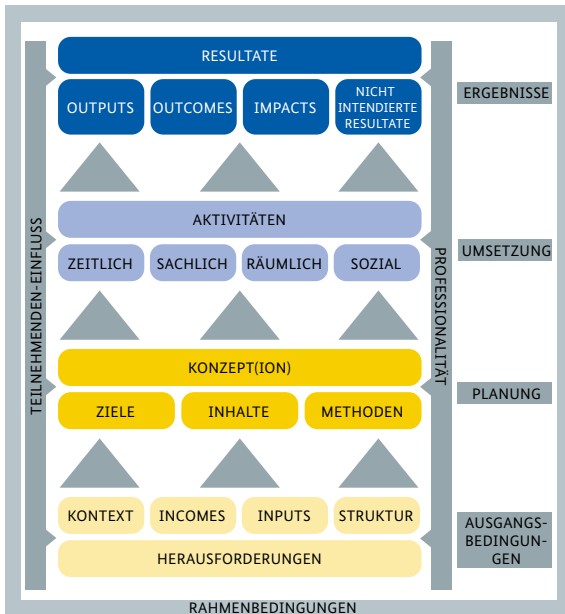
RESULTATE

OUTPUTS

OUTCOMES

IMPACTS

NICHT INTENDIERTE RESULTATE

ERGEBNISSE

AKTIVITÄTEN

ZEITLICH

SACHLICH

RÄUMLICH

SOZIAL

UMSETZUNG

KONZEPT(ION)

ZIELE

INHALTE

METHODEN

PLANUNG

KONTEXT

INCOMES

INPUTS

STRUKTUR

HERAUSFORDERUNGEN

AUSGANGS-BEDINGUNGEN

TEILNEHMENDEN-EINFLUSS

PROFESSIONALITÄT

RAHMENBEDINGUNGEN